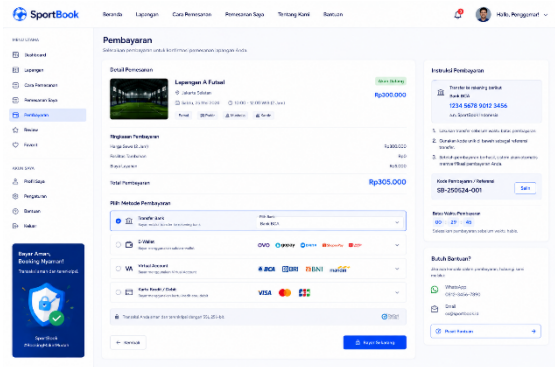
SportBook

Beranda Lapangan Cara Pemesanan Pemesanan Saya Tentang Kami Bantuan

Halo, Pengguna!

MENU UTAMA
Dashboard
Lapangan
Cara Pemesanan
Pemesanan Saya
Pembayaran
Review
Favorit

AKUN SAYA
Profil Saya
Pengaturan
Bantuan
Keluar

Bayar Aman, Booking Nyaman!
Transaksi aman dan terenkripsi

SportBook
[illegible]

Pembayaran
Selesaikan pembayaran untuk konfirmasi pemesanan lapangan Anda

Detail Pemesanan
Lapangan A Futsal
Jakarta Selatan
Sabtu, 25 Mei 2025 10:00 - 12:00 WIB (2 Jam)
Futsal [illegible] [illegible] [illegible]
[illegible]
Rp300.000

Ringkasan Pembayaran
| | |
|---|---|
| Harga Sewa (2 Jam) | Rp300.000 |
| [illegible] | Rp0 |
| Biaya Layanan | Rp5.000 |
| Total Pembayaran | Rp305.000 |

Pilih Metode Pembayaran
Transfer Bank
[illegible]
Pilih Bank
Bank BCA
E-Wallet
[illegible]
OVO GoPay DANA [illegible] ShopeePay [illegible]
Virtual Account
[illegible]
BCA BRI BNI mandiri
Kartu Kredit / Debit
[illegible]
VISA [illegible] JCB

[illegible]

← Kembali
Bayar Sekarang

Instruksi Pembayaran
Transfer ke rekening berikut
Bank BCA
1234 5678 9012 3456
a.n. SportBook Indonesia
1. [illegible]
2. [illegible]
3. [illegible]

Kode Pemesanan / Referensi
SB-250524-001
Salin

Batas Waktu Pembayaran
00 : 29 : 45
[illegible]

Butuh Bantuan?
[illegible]
WhatsApp
0812-3456-7890
Email
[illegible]
Pusat Bantuan